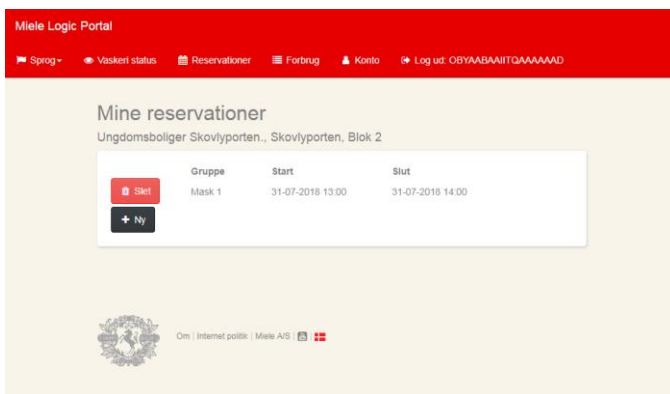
Miele Logic Portal

Sprog▾ Vaskeri status Reservationer Forbrug Konto Log ud: OBYAABAAIITQAAAAAAD

Mine reservationer

Ungdomsboliger Skovlyporten., Skovlyporten, Blok 2

| | Gruppe | Start | Slut |
|---|---|---|---|
| Slet | Mask 1 | 31-07-2018 13:00 | 31-07-2018 14:00 |
| + Ny | | | |

Om | Internet politik | Miele A/S |